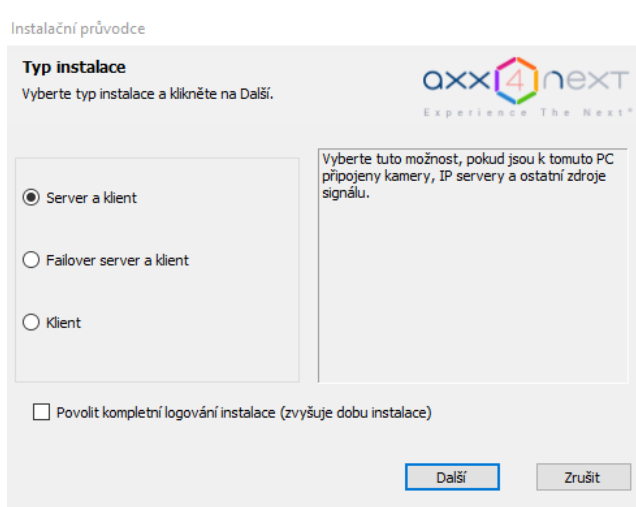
Instalační průvodce

Typ instalace

Vyberte typ instalace a klikněte na Další.

axx4next
Experience The Next®

Server a klient

Failover server a klient

Klient

Vyberte tuto možnost, pokud jsou k tomuto PC připojeny kamery, IP servery a ostatní zdroje signálu.

Povolit kompletní logování instalace (zvyšuje dobu instalace)

Další

Zrušit